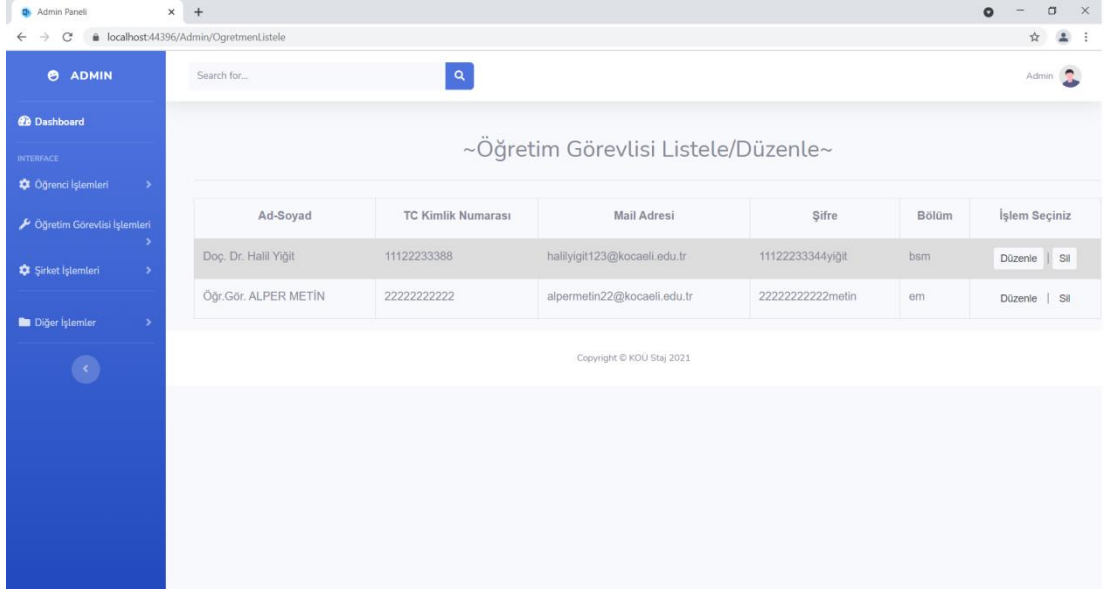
Admin Paneli
localhost:44396/Admin/OgretmenListele

ADMIN
Dashboard
INTERFACE
Öğrenci İşlemleri
Öğretim Görevlisi İşlemleri
Şirket İşlemleri
Diğer İşlemler

Search for...
Admin

~Öğretim Görevlisi Listele/Düzenle~

| Ad-Soyad | TC Kimlik Numarası | Mail Adresi | Şifre | Bölüm | İşlem Seçiniz |
|---|---|---|---|---|---|
| Doç. Dr. Halil Yiğit | 11122233388 | haliliyigit123@kocaeli.edu.tr | 11122233344yiğit | bsm | Düzenle \| Sil |
| Öğr.Gör. ALPER METİN | 22222222222 | alpermetin22@kocaeli.edu.tr | 22222222222metin | em | Düzenle \| Sil |

Copyright © KOÜ Staj 2021